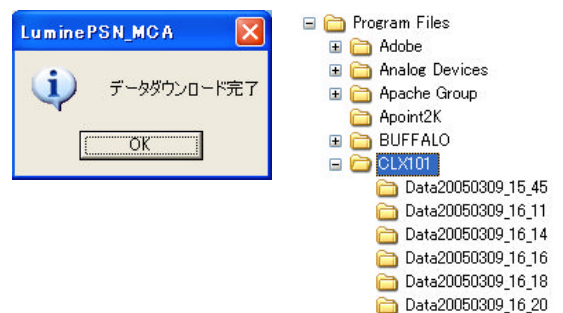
LuminePSN_MCA

データダウンロード完了

OK

Program Files
Adobe
Analog Devices
Apache Group
Apoint2K
BUFFALO
CLX101
Data20050309_15_45
Data20050309_16_11
Data20050309_16_14
Data20050309_16_16
Data20050309_16_18
Data20050309_16_20